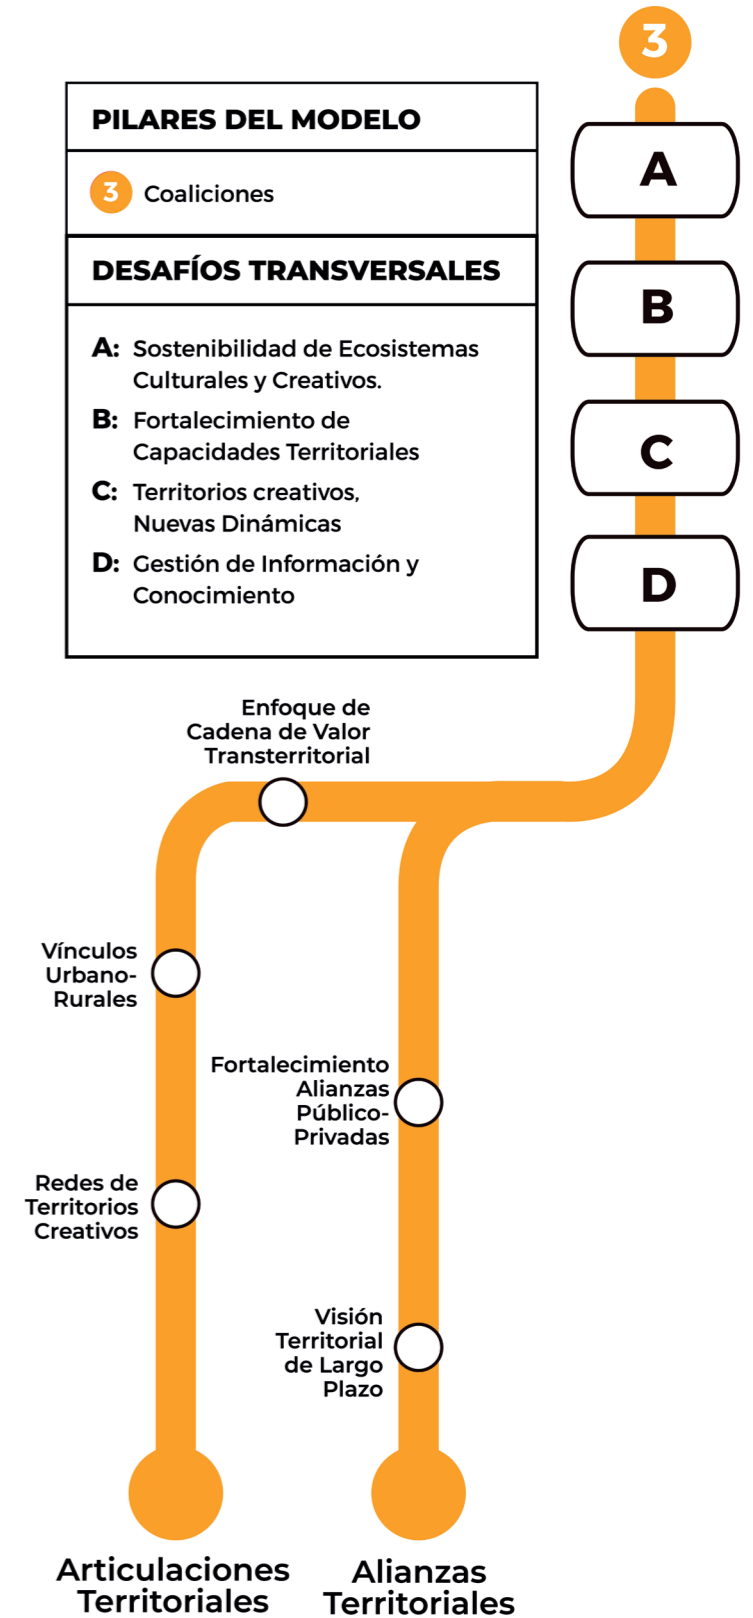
3

PILARES DEL MODELO

3 Coaliciones

DESAFÍOS TRANSVERSALES

A: Sostenibilidad de Ecosistemas Culturales y Creativos.

B: Fortalecimiento de Capacidades Territoriales

C: Territorios creativos, Nuevas Dinámicas

D: Gestión de Información y Conocimiento

A

B

C

D

Enfoque de Cadena de Valor Transterritorial

Vínculos Urbano-Rurales

Fortalecimiento Alianzas Público-Privadas

Redes de Territorios Creativos

Visión Territorial de Largo Plazo

Articulaciones Territoriales

Alianzas Territoriales